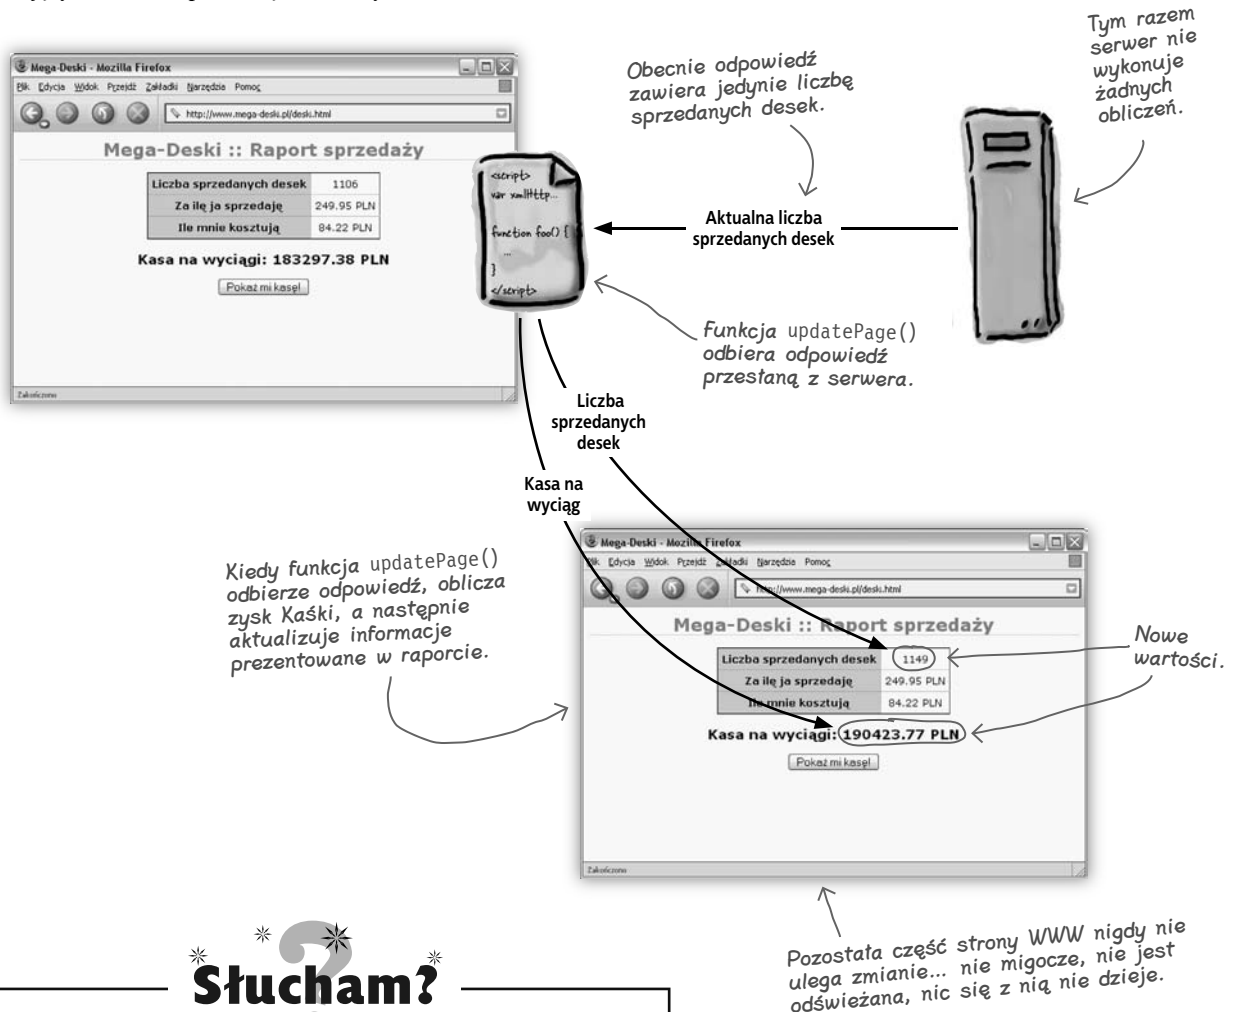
Mega-Deski - Mozilla Firefox

Plik Edycja Widok Przejdź Zakładki Narzędzia Pomoc

http://www.mega-deski.pl/deski.html

Mega-Deski :: Raport sprzedaży

| Liczba sprzedanych desek | 1106 |
|---|---|
| Za ile ją sprzedaję | 249.95 PLN |
| Ile mnie kosztują | 84.22 PLN |

Kasa na wyciągi: 183297.38 PLN

Pokaż mi kasę!

Zakończono

<script>
var xmlHttp...
function foo() {
...
}
</script>

Obecnie odpowiedź zawiera jedynie liczbę sprzedanych desek.

Tym razem serwer nie wykonuje żadnych obliczeń.

Aktualna liczba sprzedanych desek

Funkcja updatePage() odbiera odpowiedź przestaną z serwera.

Liczba sprzedanych desek

Kasa na wyciąg

Kiedy funkcja updatePage() odbierze odpowiedź, oblicza zysk Kaśki, a następnie aktualizuje informacje prezentowane w raporcie.

Mega-Deski - Mozilla Firefox

Plik Edycja Widok Przejdź Zakładki Narzędzia Pomoc

http://www.mega-deski.pl/deski.html

Mega-Deski :: Raport sprzedaży

| Liczba sprzedanych desek | 1149 |
|---|---|
| Za ile ją sprzedaję | 249.95 PLN |
| Ile mnie kosztują | 84.22 PLN |

Kasa na wyciągi: 190423.77 PLN

Pokaż mi kasę!

Zakończono

Nowe wartości.

Pozostała część strony WWW nigdy nie ulega zmianie... nie migocze, nie jest odświeżana, nic się z nią nie dzieje.

Słucham?